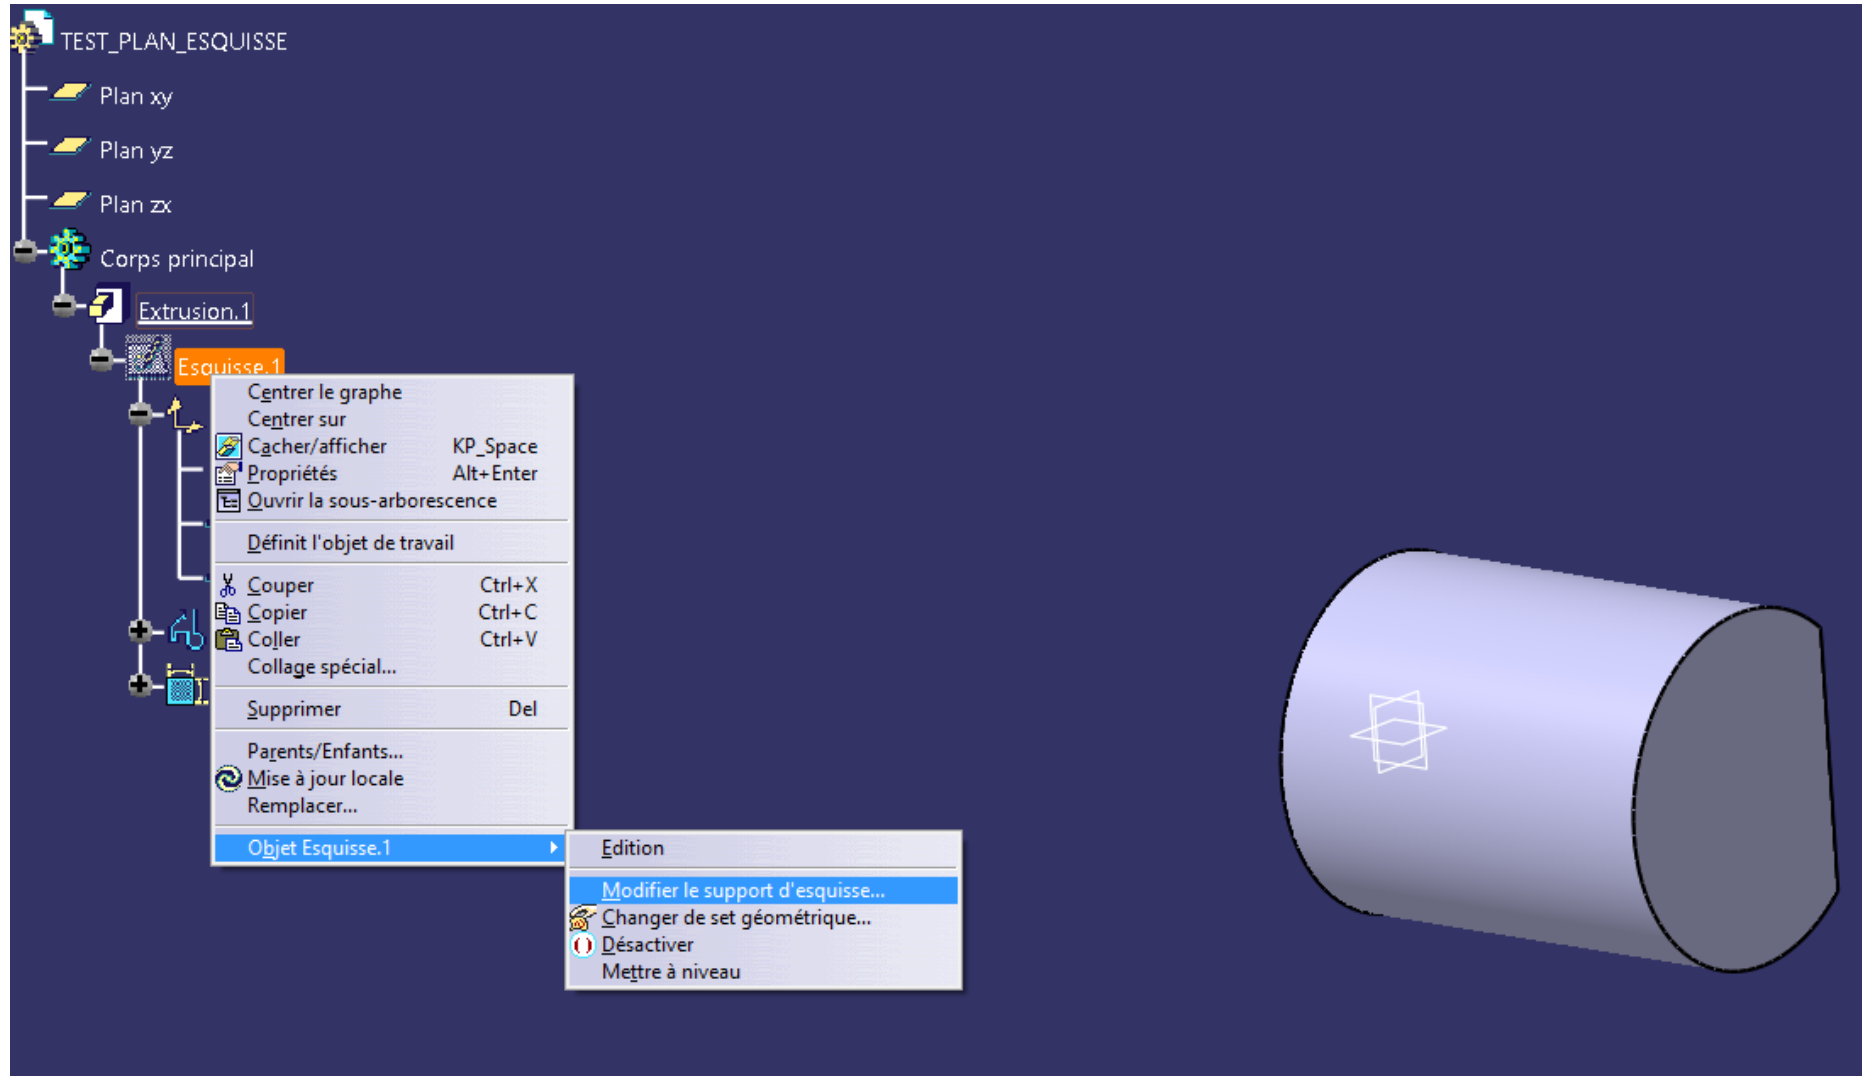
TEST_PLAN_ESQUISSE

Plan xy

Plan yz

Plan zx

Corps principal

Extrusion.1

Esquisse.1

Centrer le graphe
Centrer sur
Cacher/afficher KP_Space
Propriétés Alt+Enter
Ouvrir la sous-arborescence

Définit l'objet de travail

Couper Ctrl+X
Copier Ctrl+C
Coller Ctrl+V
Collage spécial...

Supprimer Del

Parents/Enfants...
Mise à jour locale
Remplacer...

Objet Esquisse.1

Edition

Modifier le support d'esquisse...
Changer de set géométrique...
Désactiver
Mettre à niveau